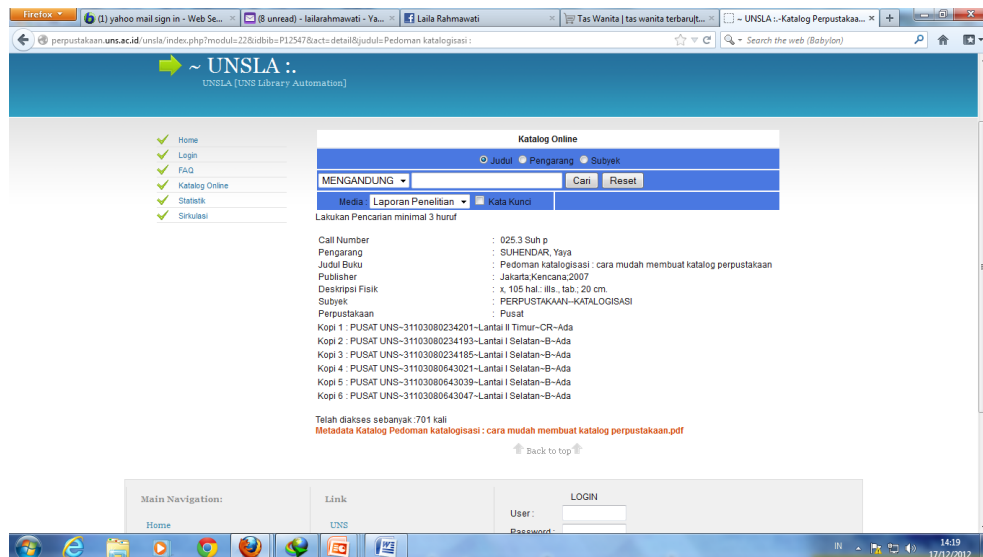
Firefox

(1) yahoo mail sign in - Web Se... ×

(8 unread) - lailarahmawati - Ya... ×

Laila Rahmawati ×

Tas Wanita | tas wanita terbaru|t... ×

~ UNSLA :.-Katalog Perpustakaa... ×

+

perpustakaan.uns.ac.id/unsla/index.php?modul=22&idbib=P12547&act=detail&judul=Pedoman katalogisasi :

Search the web (Babylon)

~ UNSLA :.

UNSLA [UNS Library Automation]

Home
Login
FAQ
Katalog Online
Statistik
Sirkulasi

Katalog Online

Judul Pengarang Subyek

MENGANDUNG

Cari Reset

Media Laporan Penelitian Kata Kunci

Lakukan Pencarian minimal 3 huruf

| | |
|---|---|
| Call Number | : 025.3 Suh p |
| Pengarang | : SUHENDAR, Yaya |
| Judul Buku | : Pedoman katalogisasi : cara mudah membuat katalog perpustakaan |
| Publisher | : Jakarta;Kencana;2007 |
| Deskripsi Fisik | : x, 105 hal.: ills., tab.; 20 cm. |
| Subyek | : PERPUSTAKAAN--KATALOGISASI |
| Perpustakaan | : Pusat |

Kopi 1 : PUSAT UNS~31103080234201~Lantai II Timur~CR~Ada
Kopi 2 : PUSAT UNS~31103080234193~Lantai I Selatan~B~Ada
Kopi 3 : PUSAT UNS~31103080234185~Lantai I Selatan~B~Ada
Kopi 4 : PUSAT UNS~31103080643021~Lantai I Selatan~B~Ada
Kopi 5 : PUSAT UNS~31103080643039~Lantai I Selatan~B~Ada
Kopi 6 : PUSAT UNS~31103080643047~Lantai I Selatan~B~Ada

Telah diakses sebanyak :701 kali
Metadata Katalog Pedoman katalogisasi : cara mudah membuat katalog perpustakaan.pdf

Back to top

Main Navigation:
Home

Link
UNS

LOGIN
User :
Password :

IN
14:19
17/12/2012